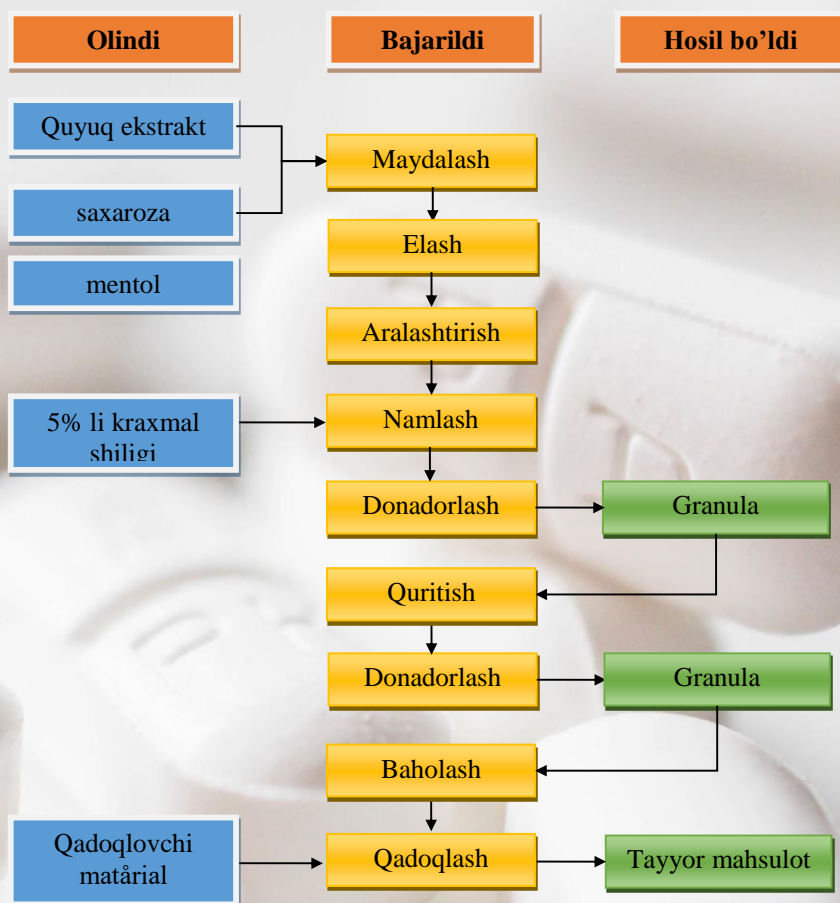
Olindi

Bajarildi

Hosil bo’ldi

Quyuq ekstrakt

saxaroza

mentol

5% li kraxmal shiligi

Qadoqlovchi matårial

Maydalash

Elash

Aralashtirish

Namlash

Donadorlash

Quritish

Donadorlash

Baholash

Qadoqlash

Granula

Granula

Tayyor mahsulot